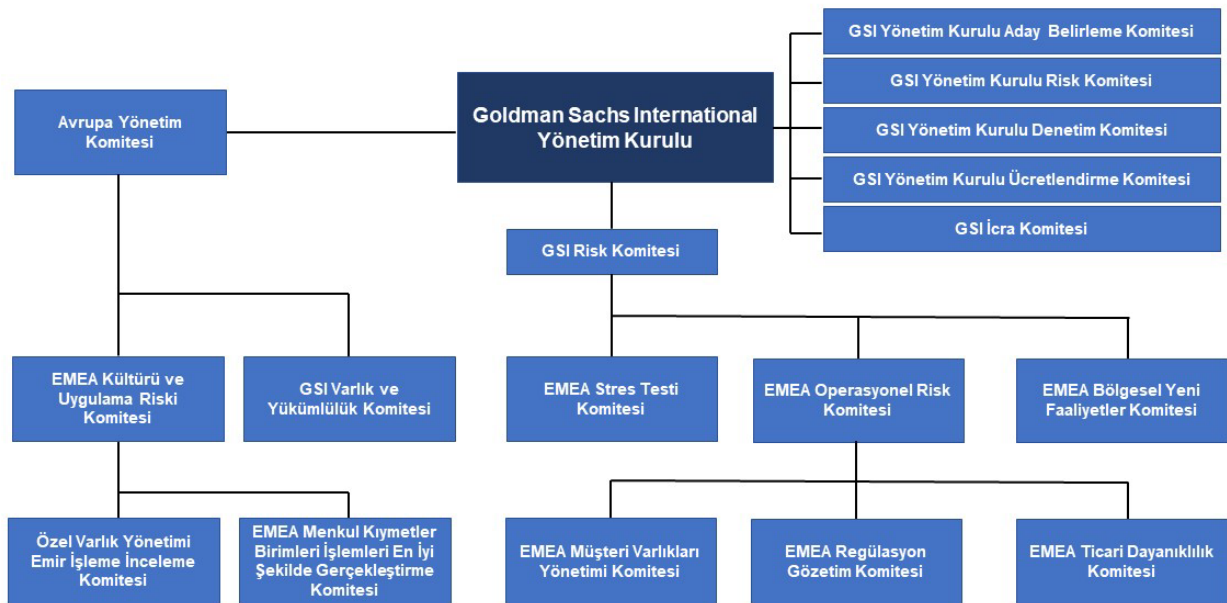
GSI Yönetim Kurulu Aday Belirleme Komitesi

GSI Yönetim Kurulu Risk Komitesi

GSI Yönetim Kurulu Denetim Komitesi

GSI Yönetim Kurulu Ücretlendirme Komitesi

GSI İcra Komitesi

Avrupa Yönetim Komitesi

Goldman Sachs International Yönetim Kurulu

GSI Risk Komitesi

EMEA Kültürü ve Uygulama Riski Komitesi

GSI Varlık ve Yükümlülük Komitesi

EMEA Stres Testi Komitesi

EMEA Operasyonel Risk Komitesi

EMEA Bölgesel Yeni Faaliyetler Komitesi

Özel Varlık Yönetimi Emir İşleme İnceleme Komitesi

EMEA Menkul Kıymetler Birimleri İşlemleri En İyi Şekilde Gerçekleştirme Komitesi

EMEA Müşteri Varlıkları Yönetimi Komitesi

EMEA Regülasyon Gözetim Komitesi

EMEA Ticari Dayanıklılık Komitesi